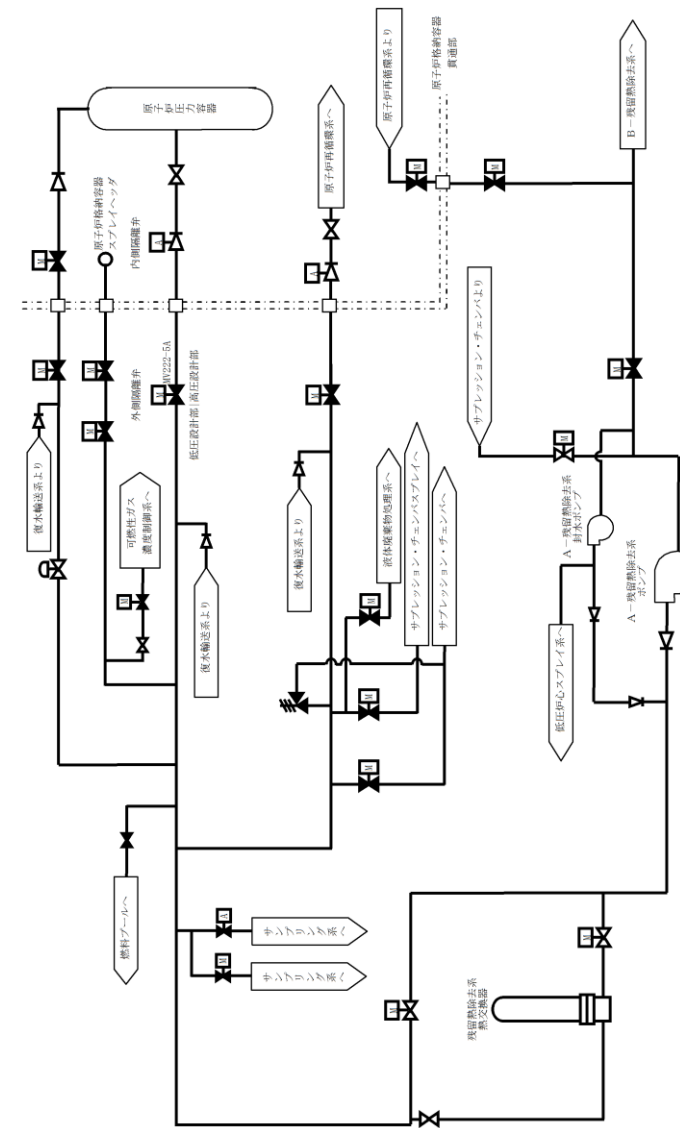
原子炉圧力容器

原子炉格納容器スプレイヘッダ

内側隔離弁

外側隔離弁

MV222-5A

低圧設計部 高圧設計部

原子炉再循環系へ

原子炉再循環系より

原子炉格納容器貫通部

B－残留熱除去系へ

サプレッション・チェンバより

復水輸送系より

可燃性ガス濃度制御系へ

復水輸送系より

復水輸送系より

液体廃棄物処理系へ

サプレッション・チェンバスプレイへ

サプレッション・チェンバへ

A－残留熱除去系封水ポンプ

A－残留熱除去系ポンプ

低圧炉心スプレイ系へ

燃料プールへ

サンプリング系へ

サンプリング系へ

残留熱除去系熱交換器

M

M

M

M

M

M

M

M

M

M

M

M

M

M

M

A